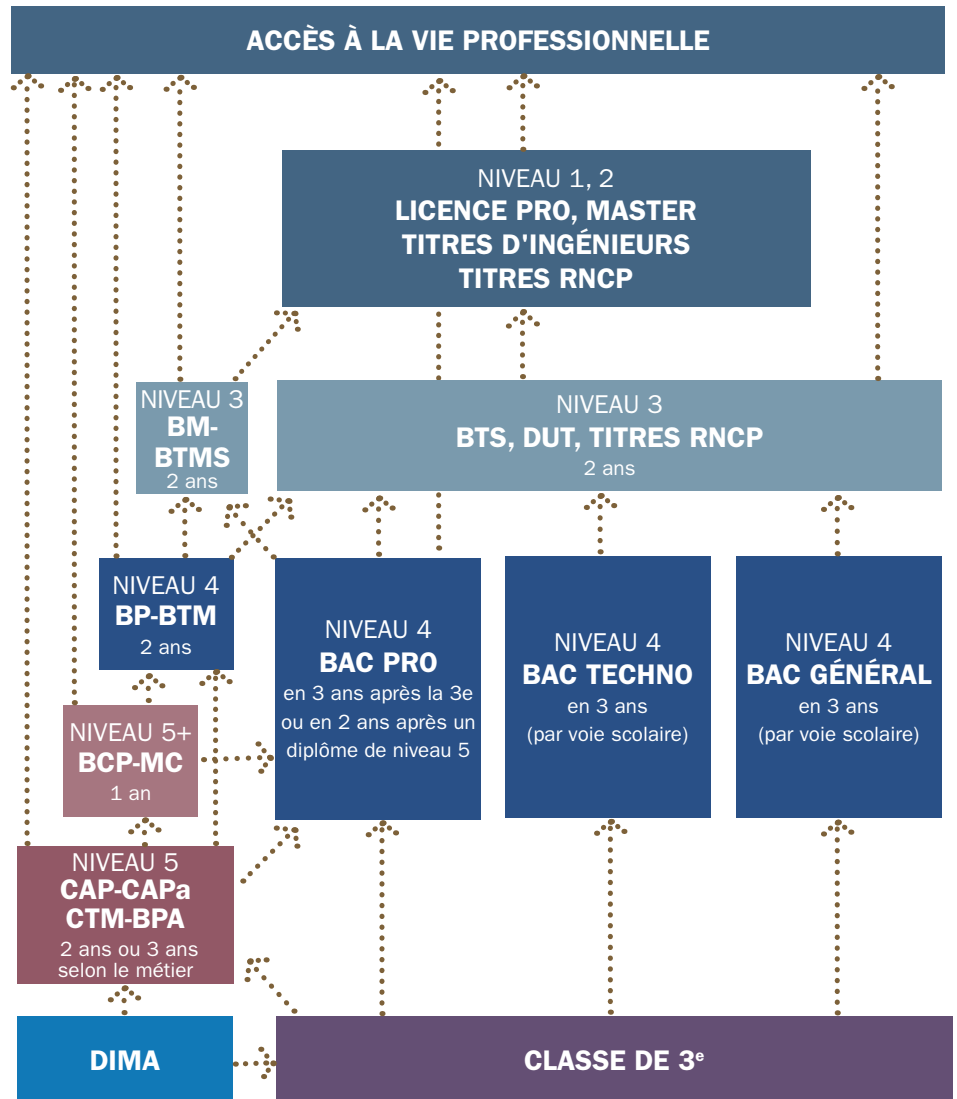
ACCÈS À LA VIE PROFESSIONNELLE

NIVEAU 1, 2
LICENCE PRO, MASTER
TITRES D'INGÉNIEURS
TITRES RNCP

NIVEAU 3
BM-BTMS
2 ans

NIVEAU 3
BTS, DUT, TITRES RNCP
2 ans

NIVEAU 4
BP-BTM
2 ans

NIVEAU 4
BAC PRO
en 3 ans après la 3e ou en 2 ans après un diplôme de niveau 5

NIVEAU 4
BAC TECHNO
en 3 ans
(par voie scolaire)

NIVEAU 4
BAC GÉNÉRAL
en 3 ans
(par voie scolaire)

NIVEAU 5+
BCP-MC
1 an

NIVEAU 5
CAP-CAPa
CTM-BPA
2 ans ou 3 ans selon le métier

DIMA

CLASSE DE 3$^{e}$